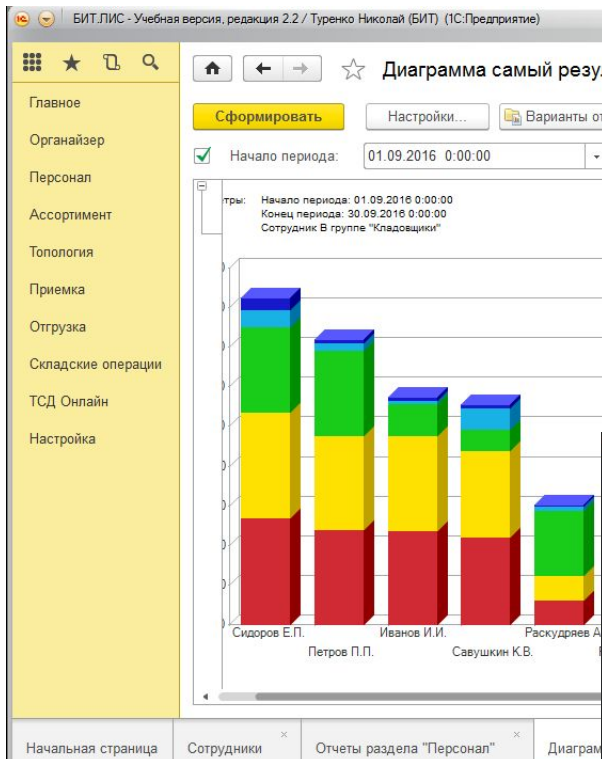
БИТ.ЛИС - Учебная версия, редакция 2.2 / Туренко Николай (БИТ) (1С:Предприятие)

Главное
Органайзер
Персонал
Ассортимент
Топология
Приемка
Отгрузка
Складские операции
ТСД Онлайн
Настройка

Диаграмма самый резу

Сформировать
Настройки...
Варианты о

Начало периода: 01.09.2016 0:00:00

тры: Начало периода: 01.09.2016 0:00:00
Конец периода: 30.09.2016 0:00:00
Сотрудник В группе "Кладовщики"

Сидоров Е.П.
Петров П.П.
Иванов И.И.
Савушкин К.В.
Раскудряев А

Начальная страница
Сотрудники
Отчеты раздела "Персонал"
Диаграм